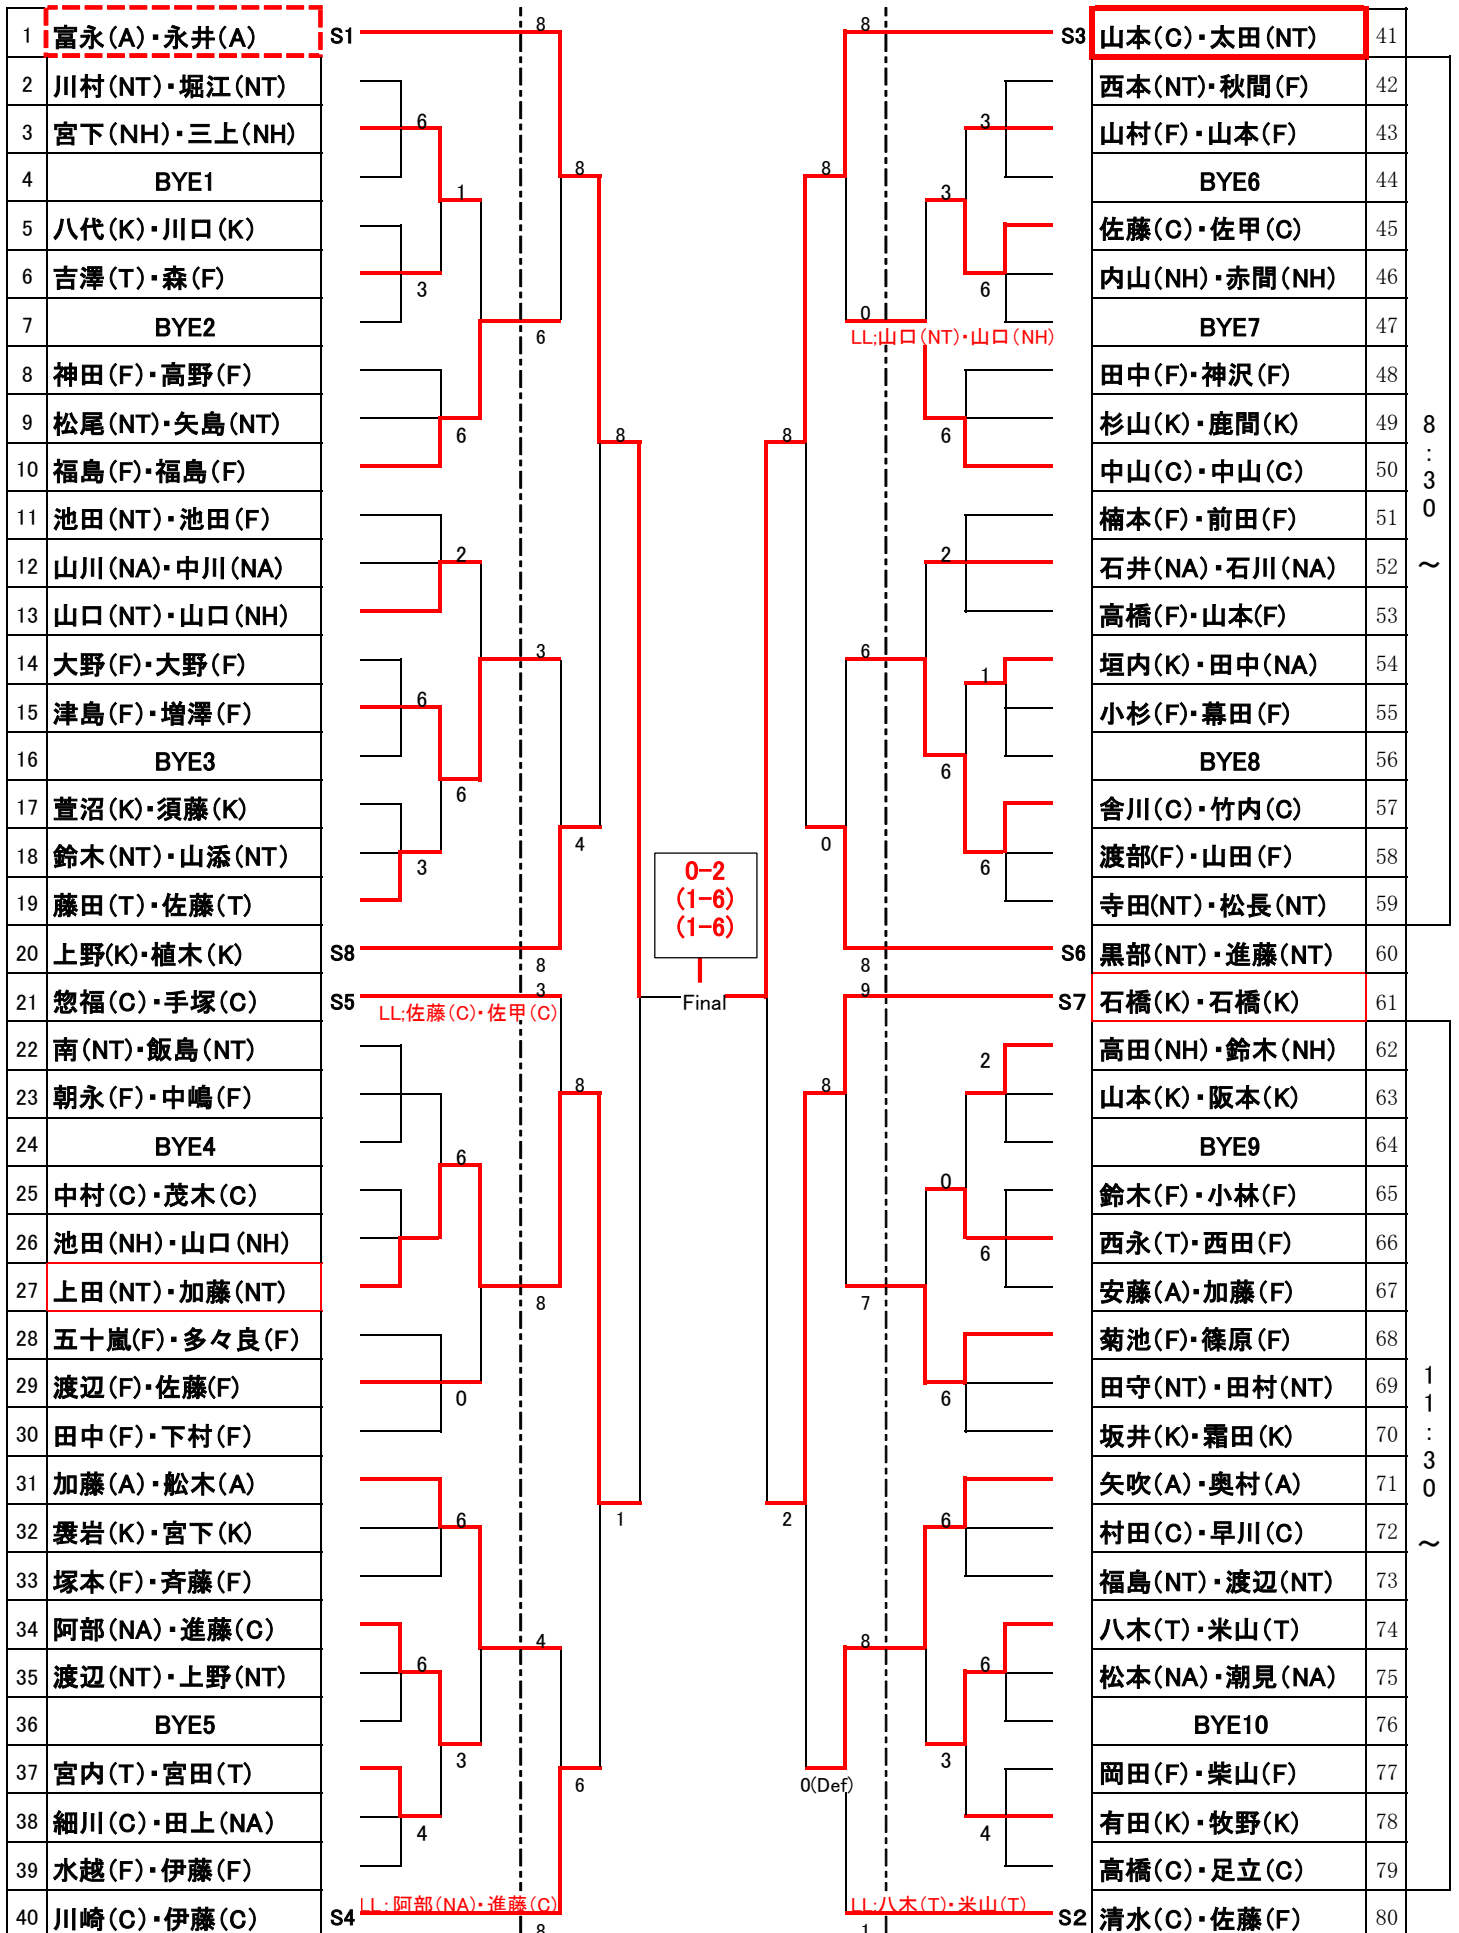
| | |
|---|---|
| 1 | 富永(A)・永井(A) |
| 2 | 川村(NT)・堀江(NT) |
| 3 | 宮下(NH)・三上(NH) |
| 4 | BYE1 |
| 5 | 八代(K)・川口(K) |
| 6 | 吉澤(T)・森(F) |
| 7 | BYE2 |
| 8 | 神田(F)・高野(F) |
| 9 | 松尾(NT)・矢島(NT) |
| 10 | 福島(F)・福島(F) |
| 11 | 池田(NT)・池田(F) |
| 12 | 山川(NA)・中川(NA) |
| 13 | 山口(NT)・山口(NH) |
| 14 | 大野(F)・大野(F) |
| 15 | 津島(F)・増澤(F) |
| 16 | BYE3 |
| 17 | 菅沼(K)・須藤(K) |
| 18 | 鈴木(NT)・山添(NT) |
| 19 | 藤田(T)・佐藤(T) |
| 20 | 上野(K)・植木(K) |
| 21 | 惣福(C)・手塚(C) |
| 22 | 南(NT)・飯島(NT) |
| 23 | 朝永(F)・中嶋(F) |
| 24 | BYE4 |
| 25 | 中村(C)・茂木(C) |
| 26 | 池田(NH)・山口(NH) |
| 27 | 上田(NT)・加藤(NT) |
| 28 | 五十嵐(F)・多々良(F) |
| 29 | 渡辺(F)・佐藤(F) |
| 30 | 田中(F)・下村(F) |
| 31 | 加藤(A)・船木(A) |
| 32 | 褜岩(K)・宮下(K) |
| 33 | 塚本(F)・斉藤(F) |
| 34 | 阿部(NA)・進藤(C) |
| 35 | 渡辺(NT)・上野(NT) |
| 36 | BYE5 |
| 37 | 宮内(T)・宮田(T) |
| 38 | 細川(C)・田上(NA) |
| 39 | 水越(F)・伊藤(F) |
| 40 | 川崎(C)・伊藤(C) |

| | |
|---|---|
| 山本(C)・太田(NT) | 41 |
| 西本(NT)・秋間(F) | 42 |
| 山村(F)・山本(F) | 43 |
| BYE6 | 44 |
| 佐藤(C)・佐甲(C) | 45 |
| 内山(NH)・赤間(NH) | 46 |
| BYE7 | 47 |
| 田中(F)・神沢(F) | 48 |
| 杉山(K)・鹿間(K) | 49 |
| 中山(C)・中山(C) | 50 |
| 楠本(F)・前田(F) | 51 |
| 石井(NA)・石川(NA) | 52 |
| 高橋(F)・山本(F) | 53 |
| 垣内(K)・田中(NA) | 54 |
| 小杉(F)・幕田(F) | 55 |
| BYE8 | 56 |
| 舎川(C)・竹内(C) | 57 |
| 渡部(F)・山田(F) | 58 |
| 寺田(NT)・松長(NT) | 59 |
| 黒部(NT)・進藤(NT) | 60 |
| 石橋(K)・石橋(K) | 61 |
| 高田(NH)・鈴木(NH) | 62 |
| 山本(K)・阪本(K) | 63 |
| BYE9 | 64 |
| 鈴木(F)・小林(F) | 65 |
| 西永(T)・西田(F) | 66 |
| 安藤(A)・加藤(F) | 67 |
| 菊池(F)・篠原(F) | 68 |
| 田守(NT)・田村(NT) | 69 |
| 坂井(K)・霜田(K) | 70 |
| 矢吹(A)・奥村(A) | 71 |
| 村田(C)・早川(C) | 72 |
| 福島(NT)・渡辺(NT) | 73 |
| 八木(T)・米山(T) | 74 |
| 松本(NA)・潮見(NA) | 75 |
| BYE10 | 76 |
| 岡田(F)・柴山(F) | 77 |
| 有田(K)・牧野(K) | 78 |
| 高橋(C)・足立(C) | 79 |
| 清水(C)・佐藤(F) | 80 |

8:30~
11:30~

S1 S8 S5 S4 S3 S6 S7 S2

8 6 1 3 8 6 6 8 2 3 6 3 4 8 1 8 3 6 8 6 0 8 4 6 8 8 4 3 6 1

8 3 3 0 6 6 8 6 2 1 6 6 0 8 9 8 2 0 6 7 6 6 8 6 3 4 0(Def) 2 1

LL;山口(NT)・山口(NH)
LL;佐藤(C)・佐甲(C)
LL;阿部(NA)・進藤(C)
LL;八木(T)・米山(T)

0-2
(1-6)
(1-6)
Final